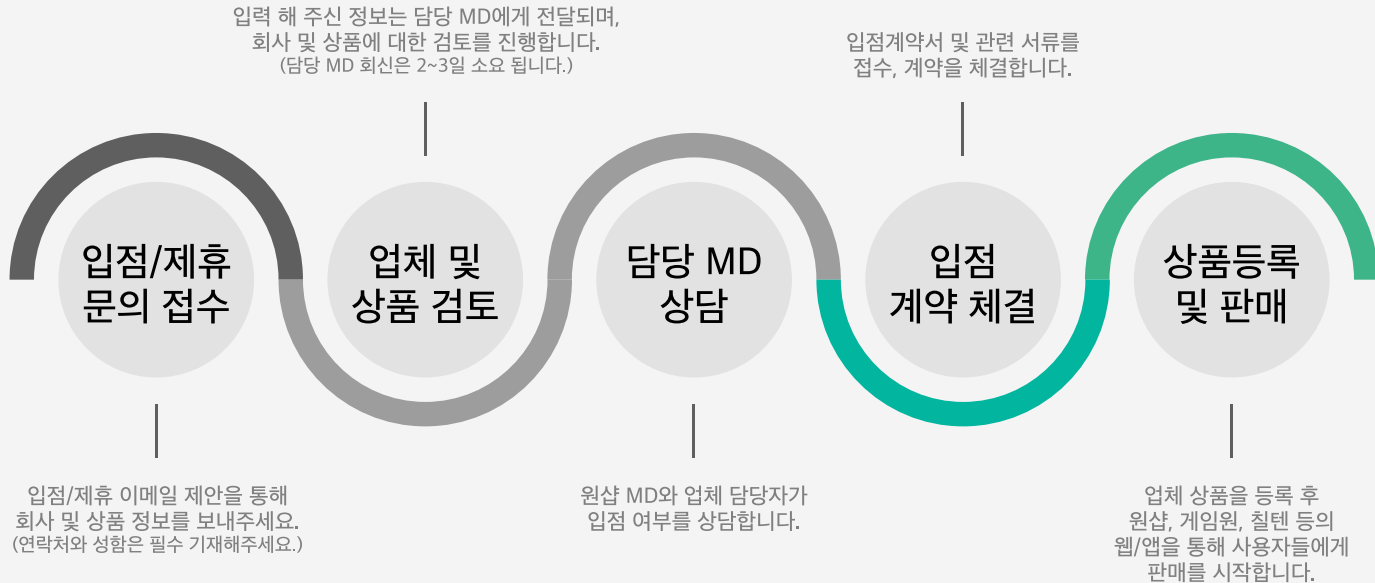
입력 해 주신 정보는 담당 MD에게 전달되며,
회사 및 상품에 대한 검토를 진행합니다.
(담당 MD 회신은 2~3일 소요 됩니다.)

입점계약서 및 관련 서류를
접수, 계약을 체결합니다.

입점/제휴
문의 접수

업체 및
상품 검토

담당 MD
상담

입점
계약 체결

상품등록
및 판매

입점/제휴 이메일 제안을 통해
회사 및 상품 정보를 보내주세요.
(연락처와 성함은 필수 기재해주세요.)

원샵 MD와 업체 담당자가
입점 여부를 상담합니다.

업체 상품을 등록 후
원샵, 게임원, 칠텐 등의
웹/앱을 통해 사용자들에게
판매를 시작합니다.